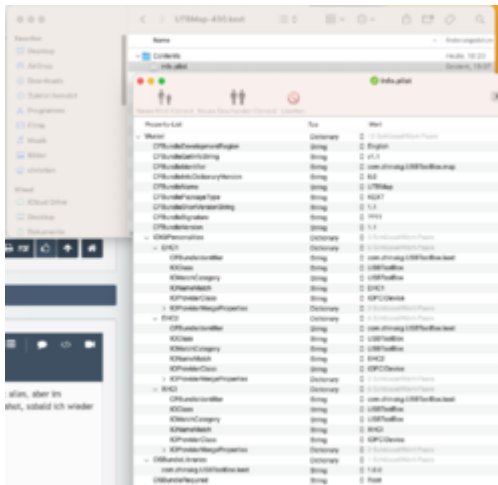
UTBMap-XXX.kext

Name

Contents

Info.plist

Info.plist

Favoriten

Desktop

AirDrop

Downloads

Zuletzt benutzt

Programme

Filme

Musik

Bilder

iCloud

iCloud Drive

Desktop

Dokumente

Property List | Typ | Wert
Root | Dictionary | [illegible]
CFBundleDevelopmentRegion | String | English
CFBundleGetInfoString | String | v1.1
CFBundleIdentifier | String | com.chrisraj.USBToolBox.map
CFBundleInfoDictionaryVersion | String | 6.0
CFBundleName | String | UTBMap
CFBundlePackageType | String | KEXT
CFBundleShortVersionString | String | 1.1
CFBundleSignature | String | ????
CFBundleVersion | String | 1.1
IOKitPersonalities | Dictionary | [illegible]
EHC1 | Dictionary | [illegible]
CFBundleIdentifier | String | com.chrisraj.USBToolBox.kext
IOClass | String | USBToolBox
IOMatchCategory | String | USBToolBox
IONameMatch | String | EHC1
IOProviderClass | String | IOPCIDevice
IOProviderMergeProperties | Dictionary | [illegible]
EHC2 | Dictionary | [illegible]
CFBundleIdentifier | String | com.chrisraj.USBToolBox.kext
IOClass | String | USBToolBox
IOMatchCategory | String | USBToolBox
IONameMatch | String | EHC2
IOProviderClass | String | IOPCIDevice
IOProviderMergeProperties | Dictionary | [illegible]
XHC | Dictionary | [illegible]
CFBundleIdentifier | String | com.chrisraj.USBToolBox.kext
IOClass | String | USBToolBox
IOMatchCategory | String | USBToolBox
IONameMatch | String | XHC
IOProviderClass | String | IOPCIDevice
IOProviderMergeProperties | Dictionary | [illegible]
OSBundleLibraries | Dictionary | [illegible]
com.chrisraj.USBToolBox.kext | String | 1.0.0
OSBundleRequired | String | Root

alles, aber im
ert, sobald ich wieder